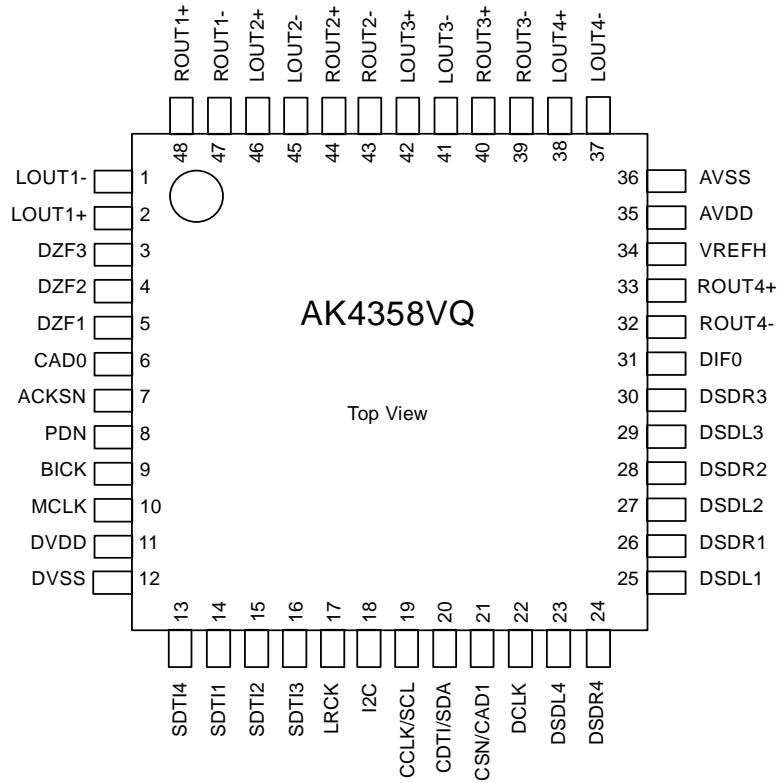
ROUT1+ ROUT1- LOUT2+ LOUT2- ROUT2+ ROUT2- LOUT3+ LOUT3- ROUT3+ ROUT3- LOUT4+ LOUT4-

48 47 46 45 44 43 42 41 40 39 38 37

LOUT1- 1
LOUT1+ 2
DZF3 3
DZF2 4
DZF1 5
CAD0 6
ACKSN 7
PDN 8
BICK 9
MCLK 10
DVDD 11
DVSS 12

AK4358VQ

Top View

36 AVSS
35 AVDD
34 VREFH
33 ROUT4+
32 ROUT4-
31 DIF0
30 DSDR3
29 DSDL3
28 DSDR2
27 DSDL2
26 DSDR1
25 DSDL1

13 14 15 16 17 18 19 20 21 22 23 24

SDTI4 SDTI1 SDTI2 SDTI3 LRCK I2C CCLK/SCL CDTI/SDA CSN/CAD1 DCLK DSDL4 DSDR4